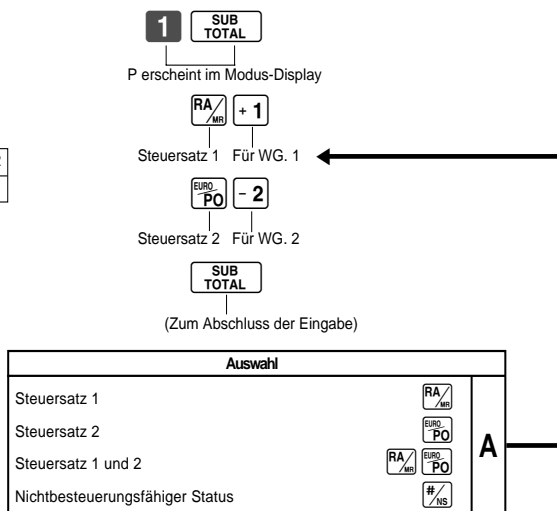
1 SUB TOTAL

P erscheint im Modus-Display

RA/MR  + 1

Steuersatz 1  Für WG. 1

EURO PO  − 2

Steuersatz 2  Für WG. 2

SUB TOTAL

(Zum Abschluss der Eingabe)

| Auswahl | | |
|---|---|---|
| Steuersatz 1 | RA/MR | A |
| Steuersatz 2 | EURO PO | |
| Steuersatz 1 und 2 | RA/MR EURO PO | |
| Nichtbesteuerungsfähiger Status | #/NS | |